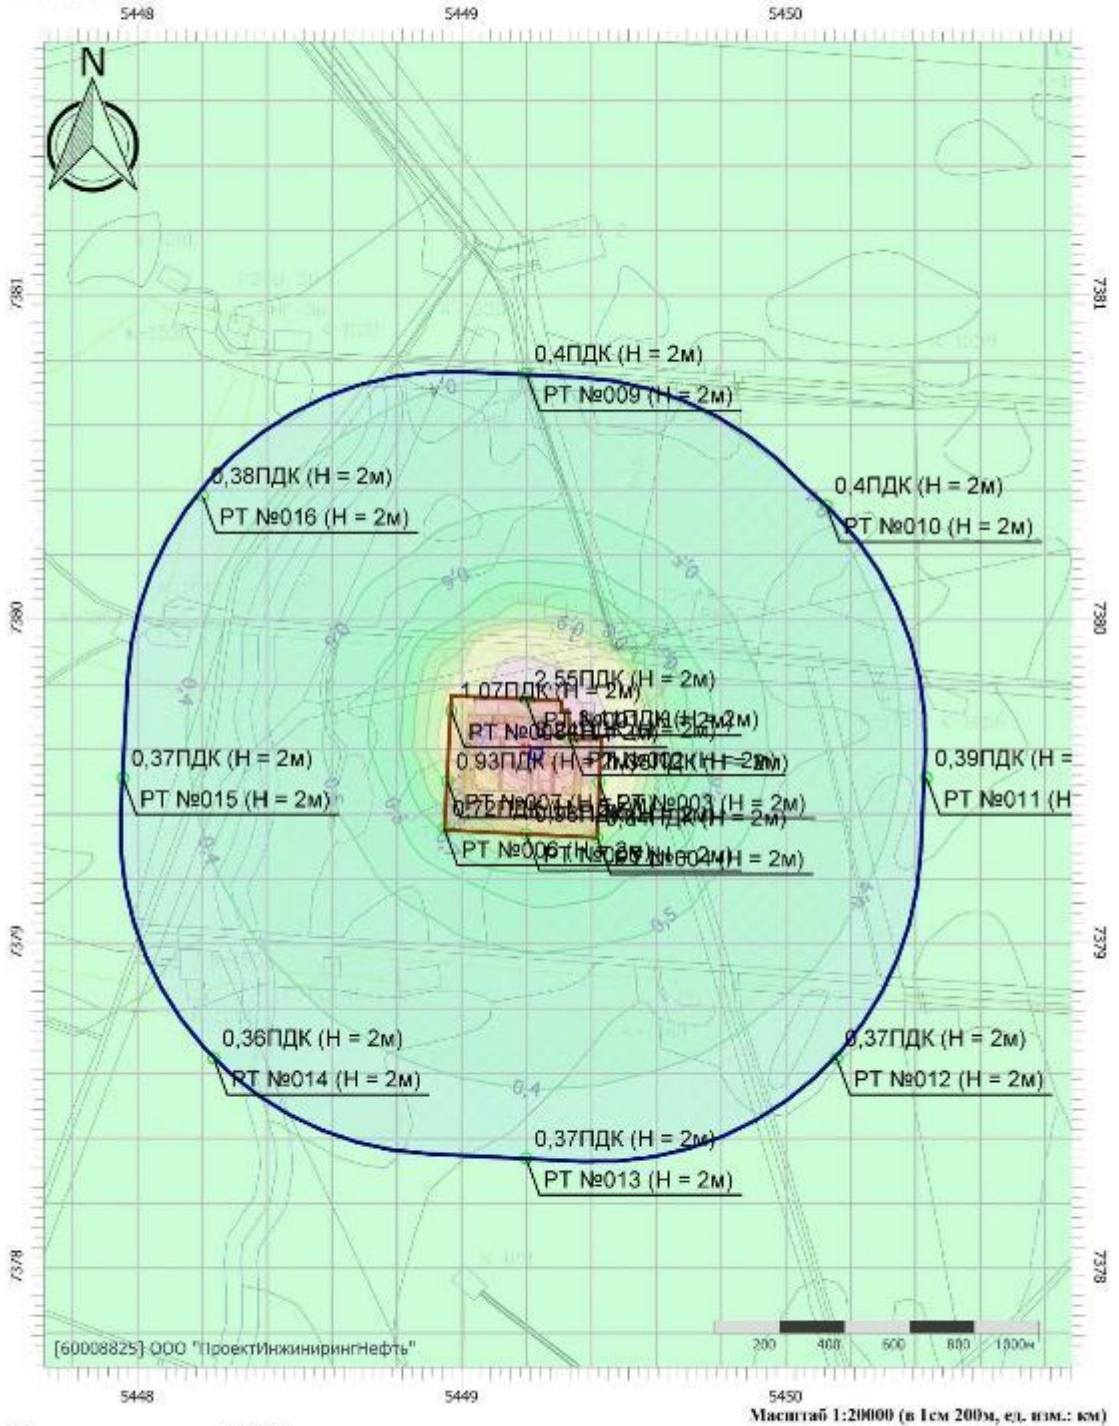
5448
5449
5450
N
7381
7381
0,4ПДК (Н = 2м)
РТ №009 (Н = 2м)
0,38ПДК (Н = 2м)
РТ №016 (Н = 2м)
0,4ПДК (Н = 2м)
РТ №010 (Н = 2м)
7380
7380
2,55ПДК (Н = 2м)
1,07ПДК (Н = 2м)
РТ №00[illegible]
0,37ПДК (Н = 2м)
РТ №015 (Н = 2м)
0,93ПДК (Н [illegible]
0,39ПДК (Н =
РТ №011 (Н
РТ №007 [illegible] РТ №003 (Н = 2м)
РТ №006 (Н = 2м) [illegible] (Н = 2м)
0,5
0,4
0,4
7379
7379
0,36ПДК (Н = 2м)
РТ №014 (Н = 2м)
0,37ПДК (Н = 2м)
РТ №012 (Н = 2м)
0,4
0,37ПДК (Н = 2м)
РТ №013 (Н = 2м)
7378
7378
[60008825] ООО "ПроектИнжинирингНефть"
200 400 600 800 1000м
5448
5449
5450
Масштаб 1:20000 (в 1см 200м, ед. изм.: км)